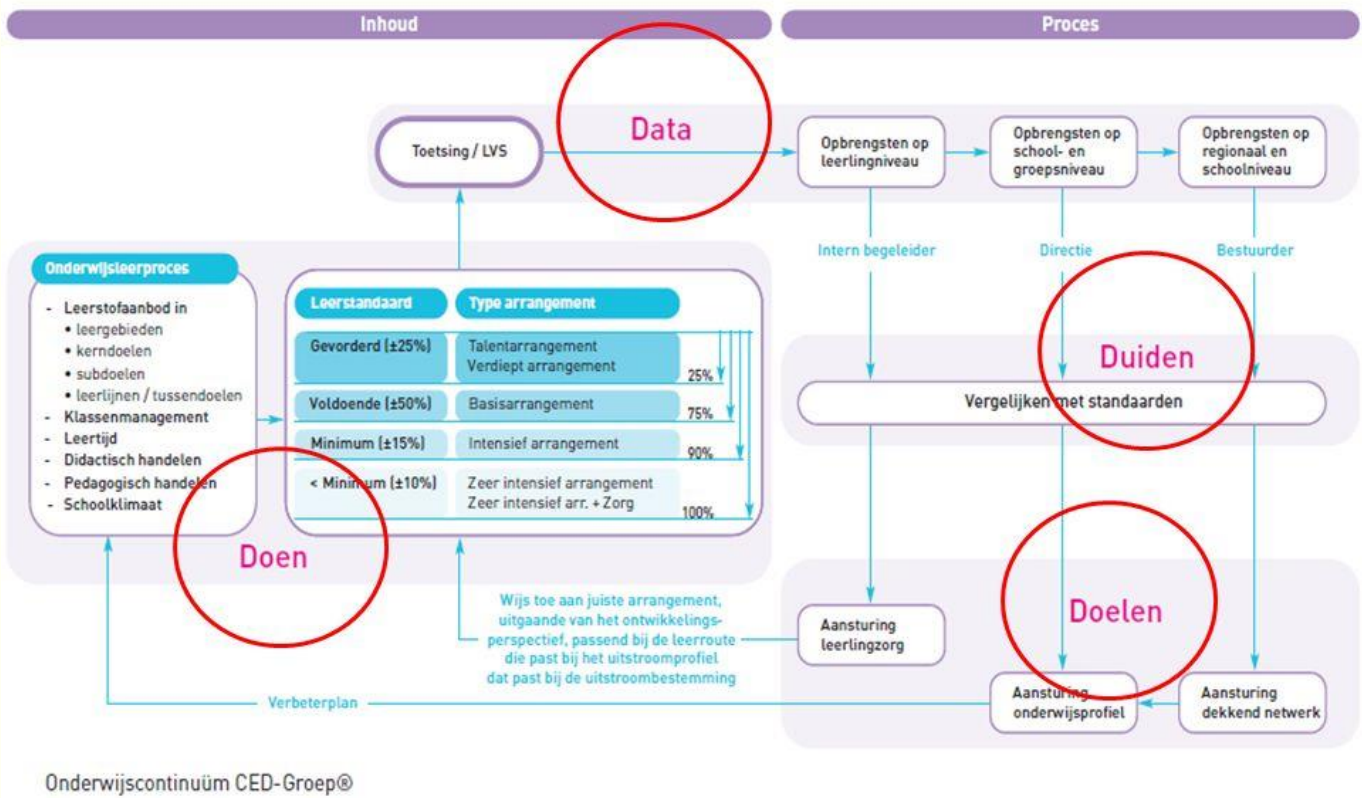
Inhoud

Proces

Toetsing / LVS

Data

Opbrengsten op leerlingniveau

Opbrengsten op school- en groepsniveau

Opbrengsten op regionaal en schoolniveau

Intern begeleider

Directie

Bestuurder

Onderwijsleerproces

- Leerstofaanbod in
• leergebieden
• kerndoelen
• subdoelen
• leerlijnen / tussendoelen
- Klassenmanagement
- Leertijd
- Didactisch handelen
- Pedagogisch handelen
- Schoolklimaat

| Leerstandaard | Type arrangement | |
|---|---|---|
| Gevorderd (±25%) | Talentarrangement Verdiept arrangement | 25% |
| Voldoende (±50%) | Basisarrangement | 75% |
| Minimum (±15%) | Intensief arrangement | 90% |
| < Minimum (±10%) | Zeer intensief arrangement Zeer intensief arr. + Zorg | 100% |

Duiden

Vergelijken met standaarden

Doen

Doelen

Wijs toe aan juiste arrangement, uitgaande van het ontwikkelingsperspectief, passend bij de leerroute die past bij het uitstroomprofiel dat past bij de uitstroombestemming

Aansturing leerlingzorg

Verbeterplan

Aansturing onderwijsprofiel

Aansturing dekkend netwerk

Onderwijscontinuüm CED-Groep®